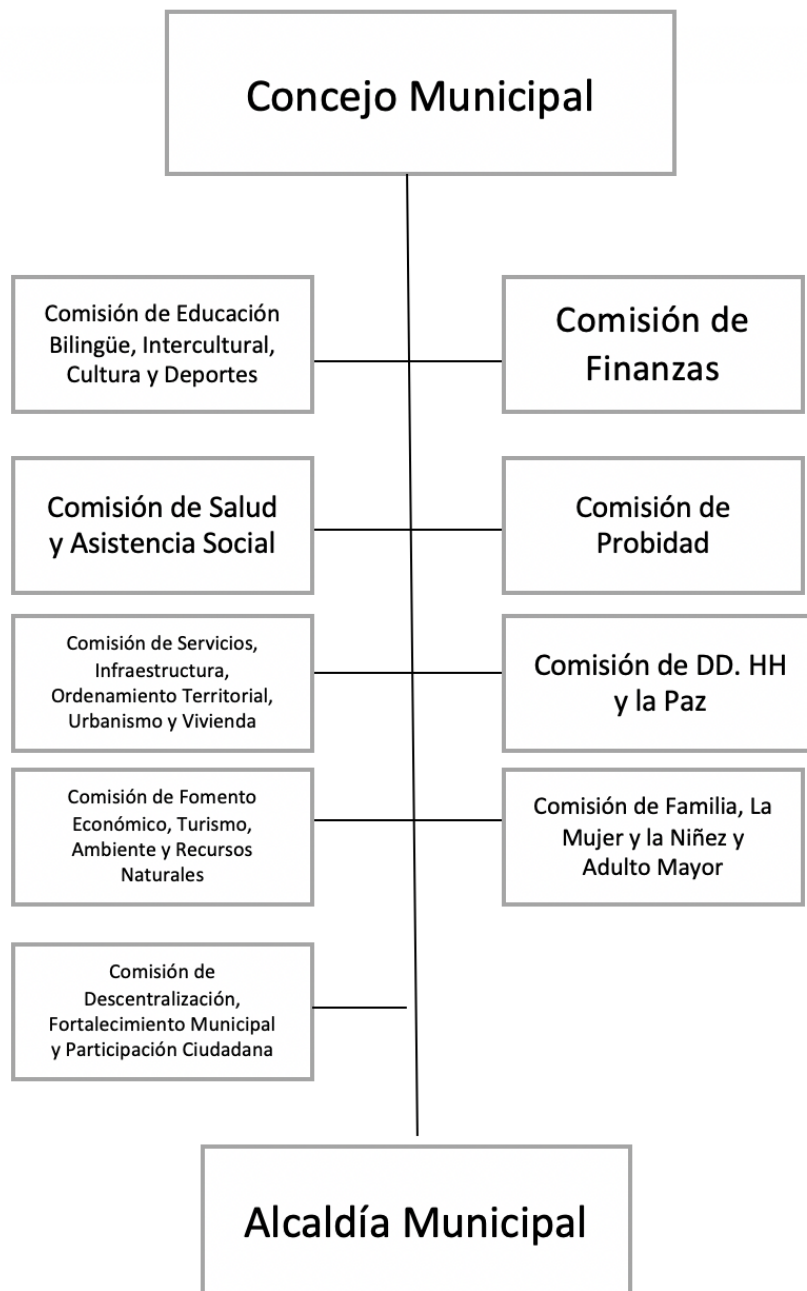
Concejo Municipal

Comisión de Educación Bilingüe, Intercultural, Cultura y Deportes

Comisión de Finanzas

Comisión de Salud y Asistencia Social

Comisión de Probidad

Comisión de Servicios, Infraestructura, Ordenamiento Territorial, Urbanismo y Vivienda

Comisión de DD. HH y la Paz

Comisión de Fomento Económico, Turismo, Ambiente y Recursos Naturales

Comisión de Familia, La Mujer y la Niñez y Adulto Mayor

Comisión de Descentralización, Fortalecimiento Municipal y Participación Ciudadana

Alcaldía Municipal